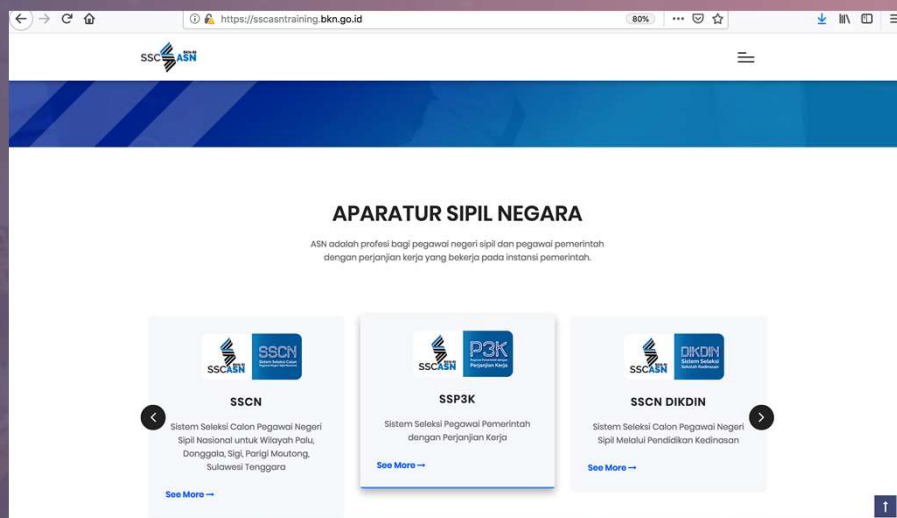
https://sscasntraining.bkn.go.id
80%

SSCASN

APARATUR SIPIL NEGARA

ASN adalah profesi bagi pegawai negeri sipil dan pegawai pemerintah dengan perjanjian kerja yang bekerja pada instansi pemerintah.

SSCASN SSCN Sistem Seleksi Calon Pegawai Negeri Sipil Nasional

SSCN

Sistem Seleksi Calon Pegawai Negeri Sipil Nasional untuk Wilayah Palu, Donggala, Sigi, Parigi Moutong, Sulawesi Tenggara

See More →

SSCASN P3K Pegawai Pemerintah dengan Perjanjian Kerja

SSP3K

Sistem Seleksi Pegawai Pemerintah dengan Perjanjian Kerja

See More →

SSCASN DIKDIN Sistem Seleksi Sekolah Kedinasan

SSCN DIKDIN

Sistem Seleksi Calon Pegawai Negeri Sipil Melalui Pendidikan Kedinasan

See More →